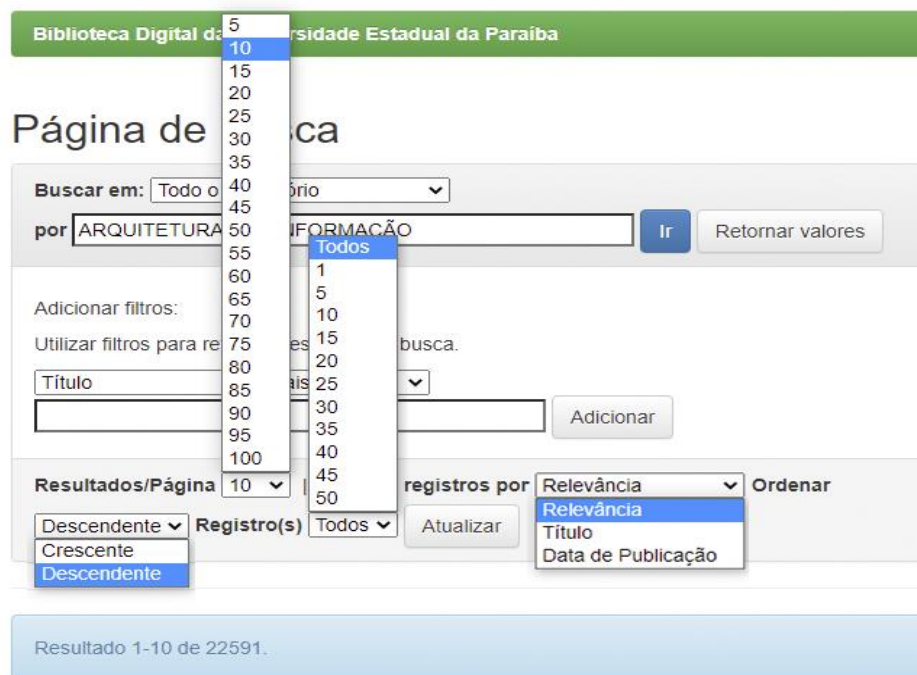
Biblioteca Digital da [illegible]rsidade Estadual da Paraíba

5
10
15
20
25
30
35
40
45
50
55
60
65
70
75
80
85
90
95
100

Página de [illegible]sca

Buscar em: Todo o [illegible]ório

por ARQUITETURA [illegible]NFORMAÇÃO

Ir

Retornar valores

Todos
1
5
10
15
20
25
30
35
40
45
50

Adicionar filtros:

Utilizar filtros para re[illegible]es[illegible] busca.

Título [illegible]ais

Adicionar

Resultados/Página 10 | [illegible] registros por Relevância Ordenar

Relevância
Título
Data de Publicação

Descendente Registro(s) Todos Atualizar

Crescente
Descendente

Resultado 1-10 de 22591.